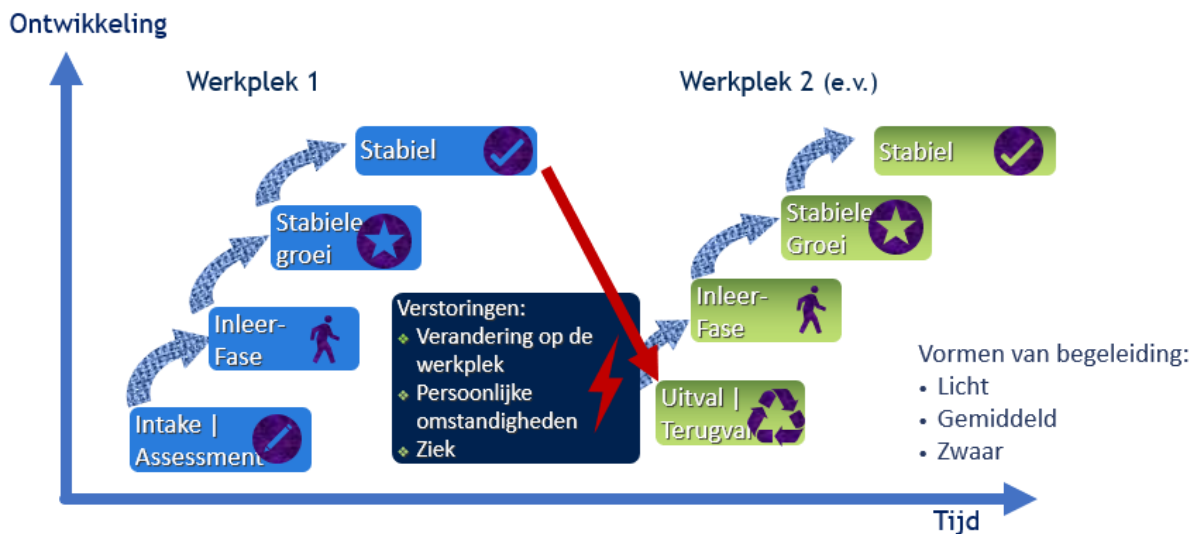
Ontwikkeling

Werkplek 1

Werkplek 2 (e.v.)

Stabiel

Stabiele groei

Inleer-Fase

Intake | Assessment

Verstoringen:
- Verandering op de werkplek
- Persoonlijke omstandigheden
- Ziek

Stabiel

Stabiele Groei

Inleer-Fase

Uitval | Terugval

Vormen van begeleiding:
- Licht
- Gemiddeld
- Zwaar

Tijd